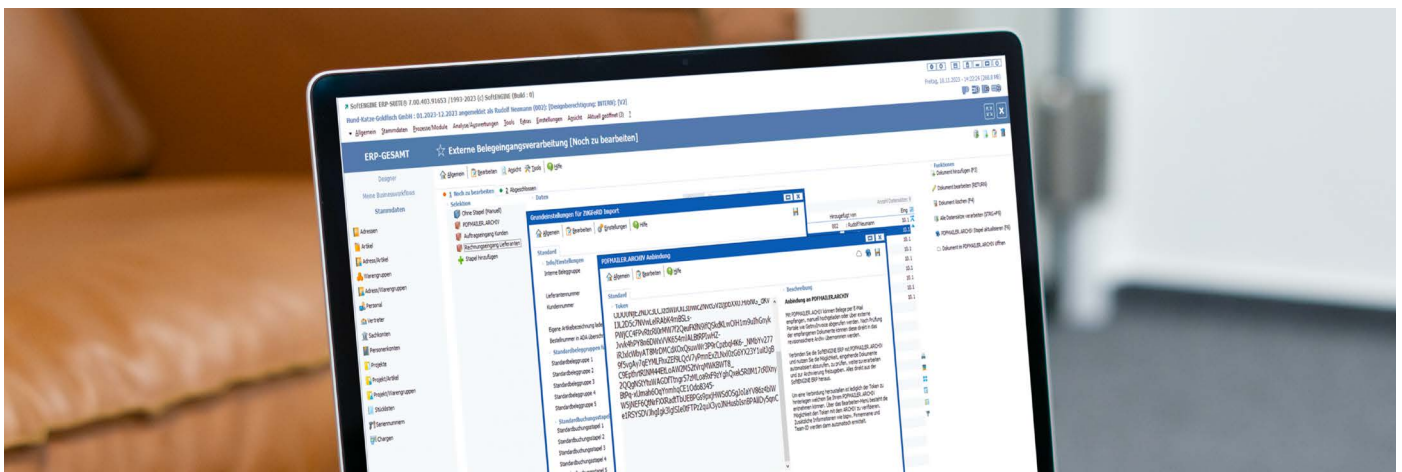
SoftENGINE ERP-SUITE 7.00.403.91653 (1993-2023 (c) SoftENGINE (Build : 0)

Hund-Katze-Goldfisch GmbH : 01.2023-12.2023 angemeldet als Rudolf Neumann (002) [Design­berechtigung: INTERN] [V3]

Allgemein Stammdaten Prozesse/Module Analyse/Auswertungen Tools Extras Einstellungen Ansicht Aktuell geöffnet (2) ?

Freitag, 10.11.2023 - 14:22:24 (266,8 MB)

ERP-GESAMT

Externe Belegeingangsverarbeitung [Noch zu bearbeiten]

Designer
Meine Businessworkflows
Stammdaten

Adressen
Artikel
Adress/Artikel
Warengruppen
Adress/Warengruppen
Personal
Vertreter
Sachkonten
Personenkonten
Projekte
Projekt/Artikel
Projekt/Warengruppen
Stücklisten
Seriennummern
Chargen

Allgemein Bearbeiten Ansicht Tools Hilfe

1 Noch zu bearbeiten 2 Abgeschlossen

Selektion
Ohne Stapel (Manuell)
POPMAILER.ARCHIV
Auftragseingang Kunden
Rechnungseingang Lieferanten
Stapel hinzufügen

Daten

Grundeinstellungen für ZUGFeRD Import

Allgemein Bearbeiten Einstellungen Hilfe

Standard
Info/Einstellungen
Interne Belegegruppe
Lieferantennummer
Kundennummer
Eigene Artikelbezeichnung
Bestellnummer in ADA
Standardbelegegruppen
Standardbelegegruppe 1
Standardbelegegruppe 2
Standardbelegegruppe 3
Standardbelegegruppe 4
Standardbelegegruppe 5
Standardbuchungsstapel
Standardbuchungsstapel 1
Standardbuchungsstapel 2
Standardbuchungsstapel 3

Hinzugefügt von
002 | Rudolf Neumann

POPMAILER.ARCHIV Anbindung

Allgemein Bearbeiten Hilfe

Standard
Token
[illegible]

Beschreibung
Anbindung an POPMAILER.ARCHIV
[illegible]

Funktionen
Dokument hinzufügen (F3)
Dokument bearbeiten (RETURN)
Dokument löschen (F4)
Alle Datensätze verarbeiten (STRG+F5)
POPMAILER.ARCHIV Stapel aktualisieren (F6)
Dokument in POPMAILER.ARCHIV öffnen